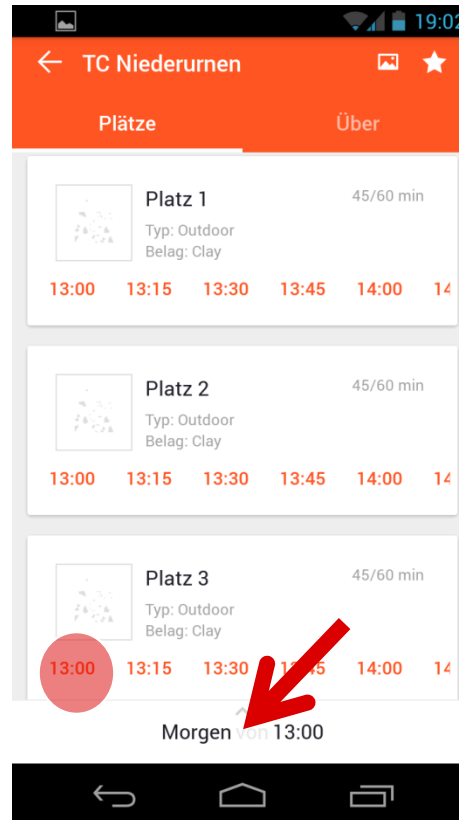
19:02

TC Niederurnen

Plätze

Über

Platz 1
45/60 min
Typ: Outdoor
Belag: Clay
13:00 13:15 13:30 13:45 14:00 14

Platz 2
45/60 min
Typ: Outdoor
Belag: Clay
13:00 13:15 13:30 13:45 14:00 14

Platz 3
45/60 min
Typ: Outdoor
Belag: Clay
13:00 13:15 13:30 13:45 14:00 14

Morgen von 13:00